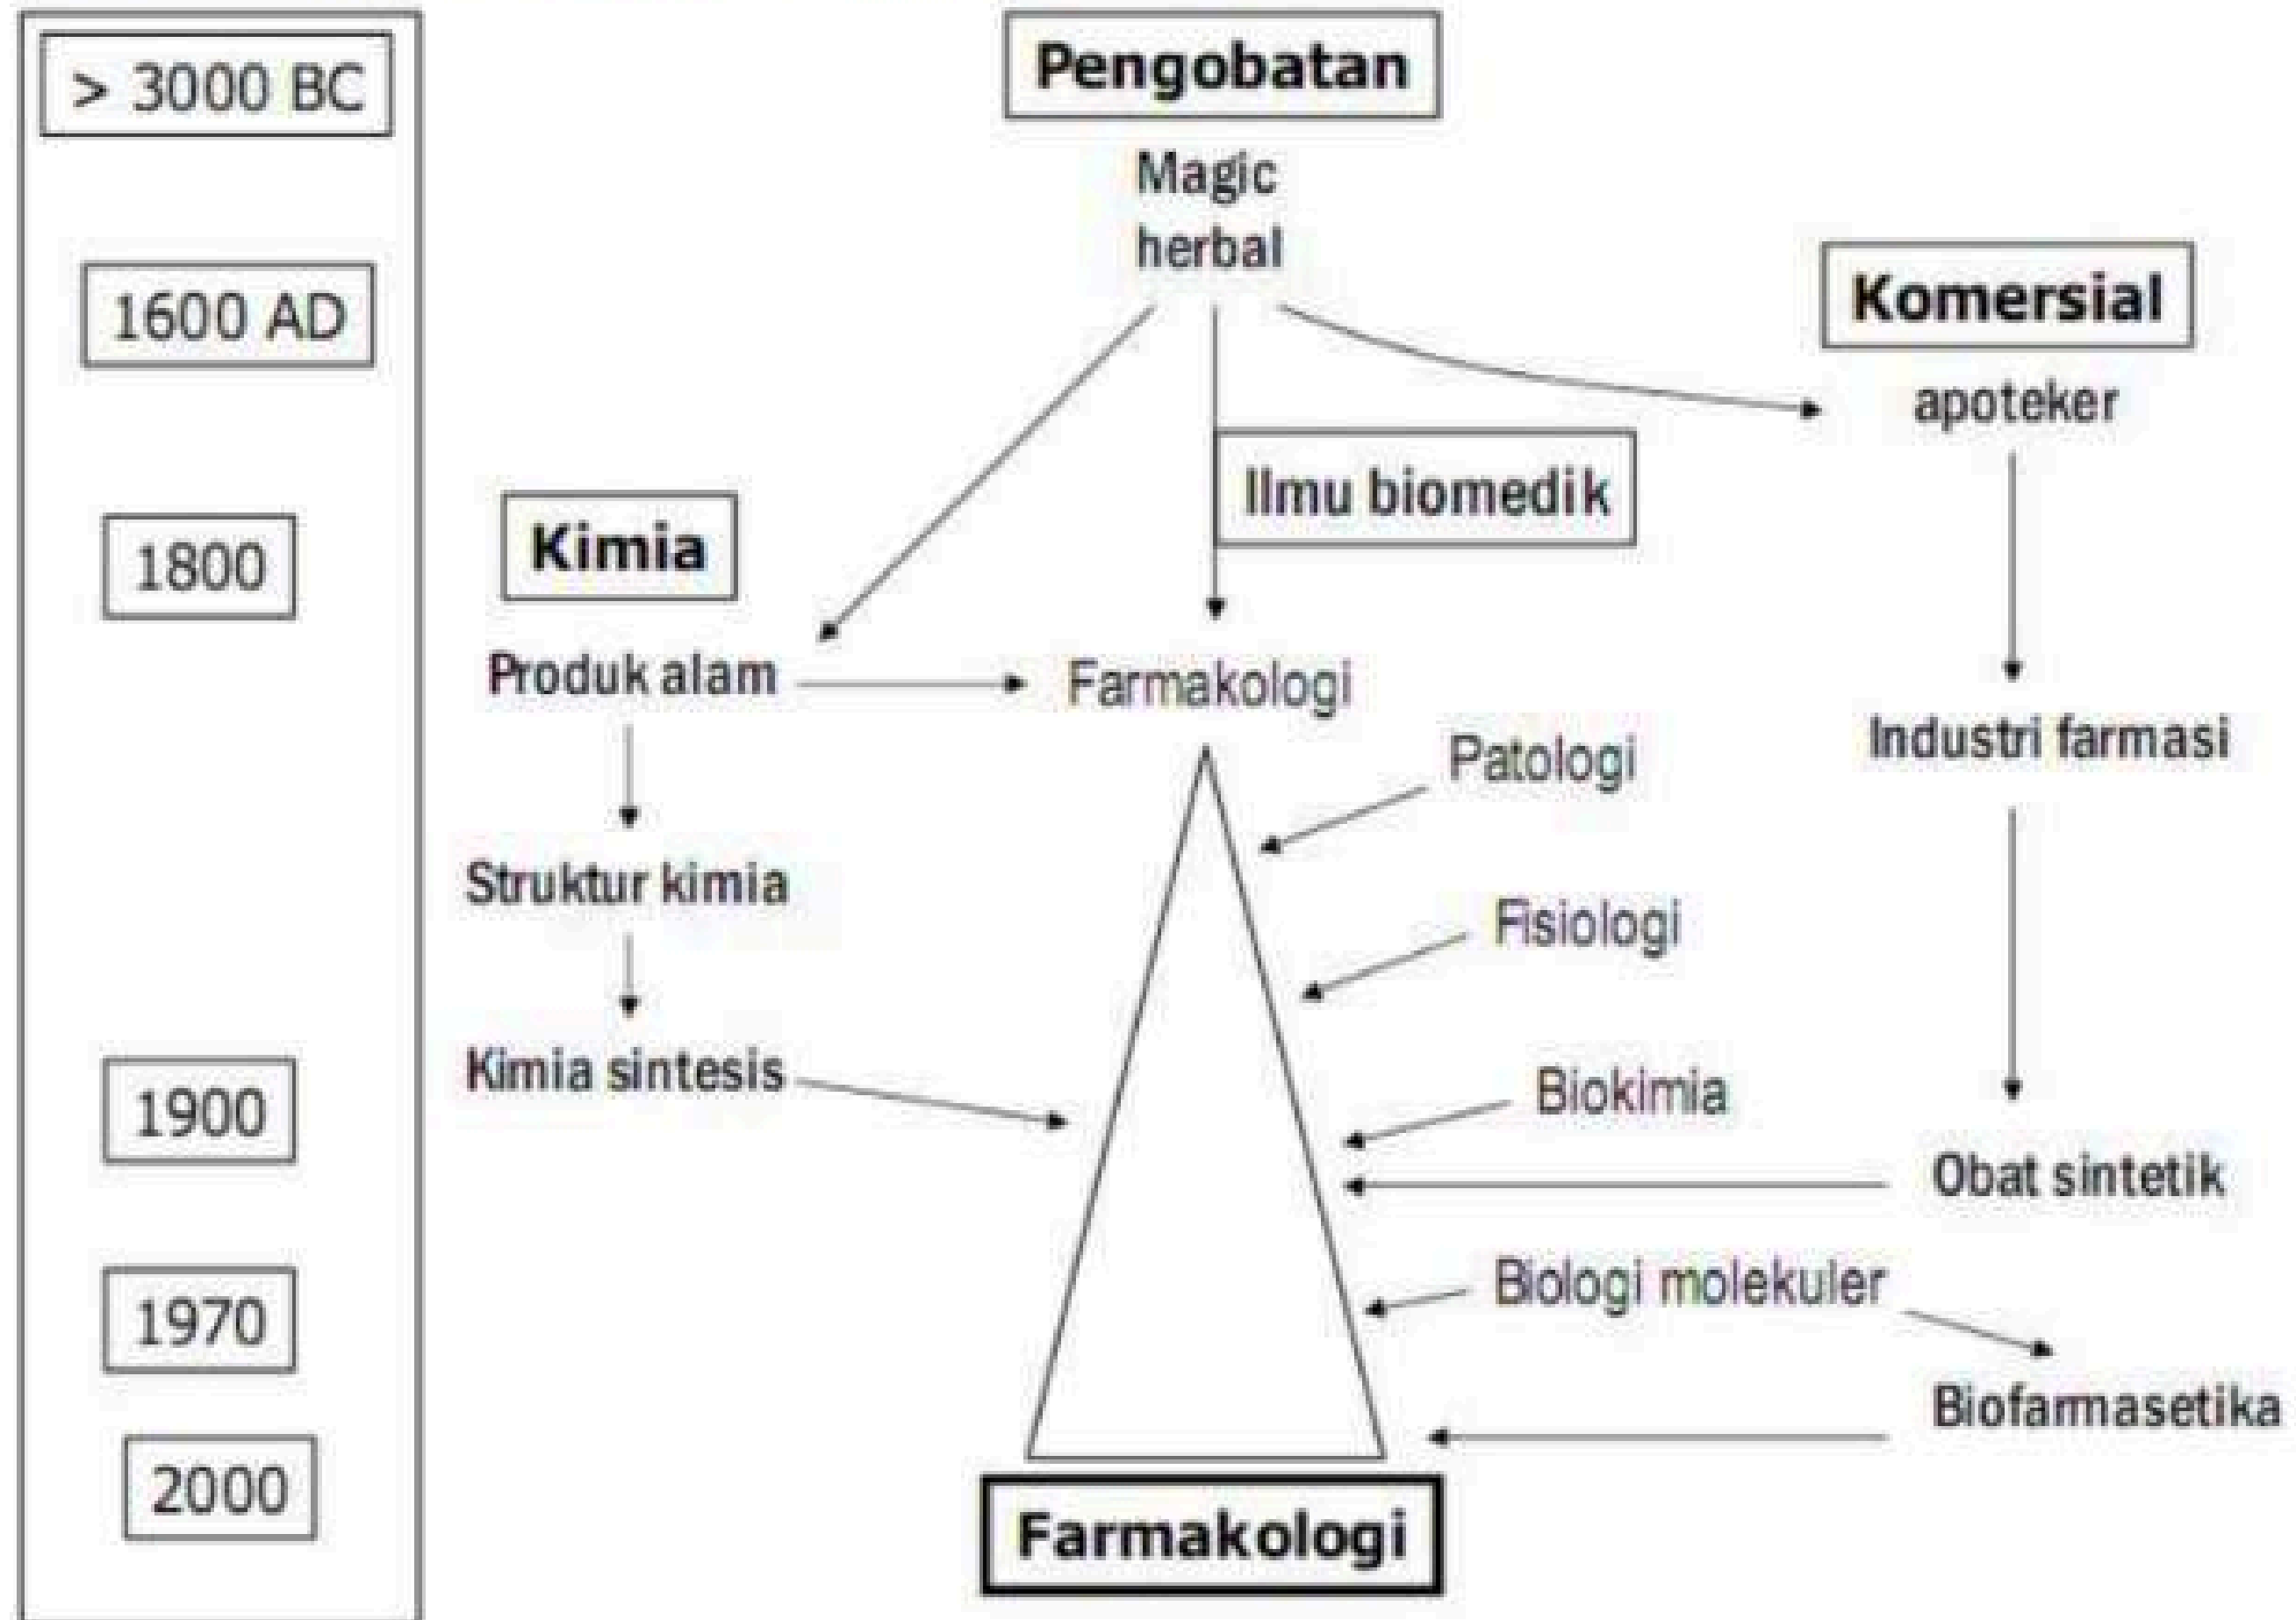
> 3000 BC

1600 AD

1800

1900

1970

2000

Pengobatan

Magic
herbal

Komersial

apoteker

Ilmu biomedik

Kimia

Produk alam

Farmakologi

Industri farmasi

Patologi

Struktur kimia

Fisiologi

Kimia sintesis

Biokimia

Obat sintetik

Biologi molekuler

Biofamasetika

Farmakologi